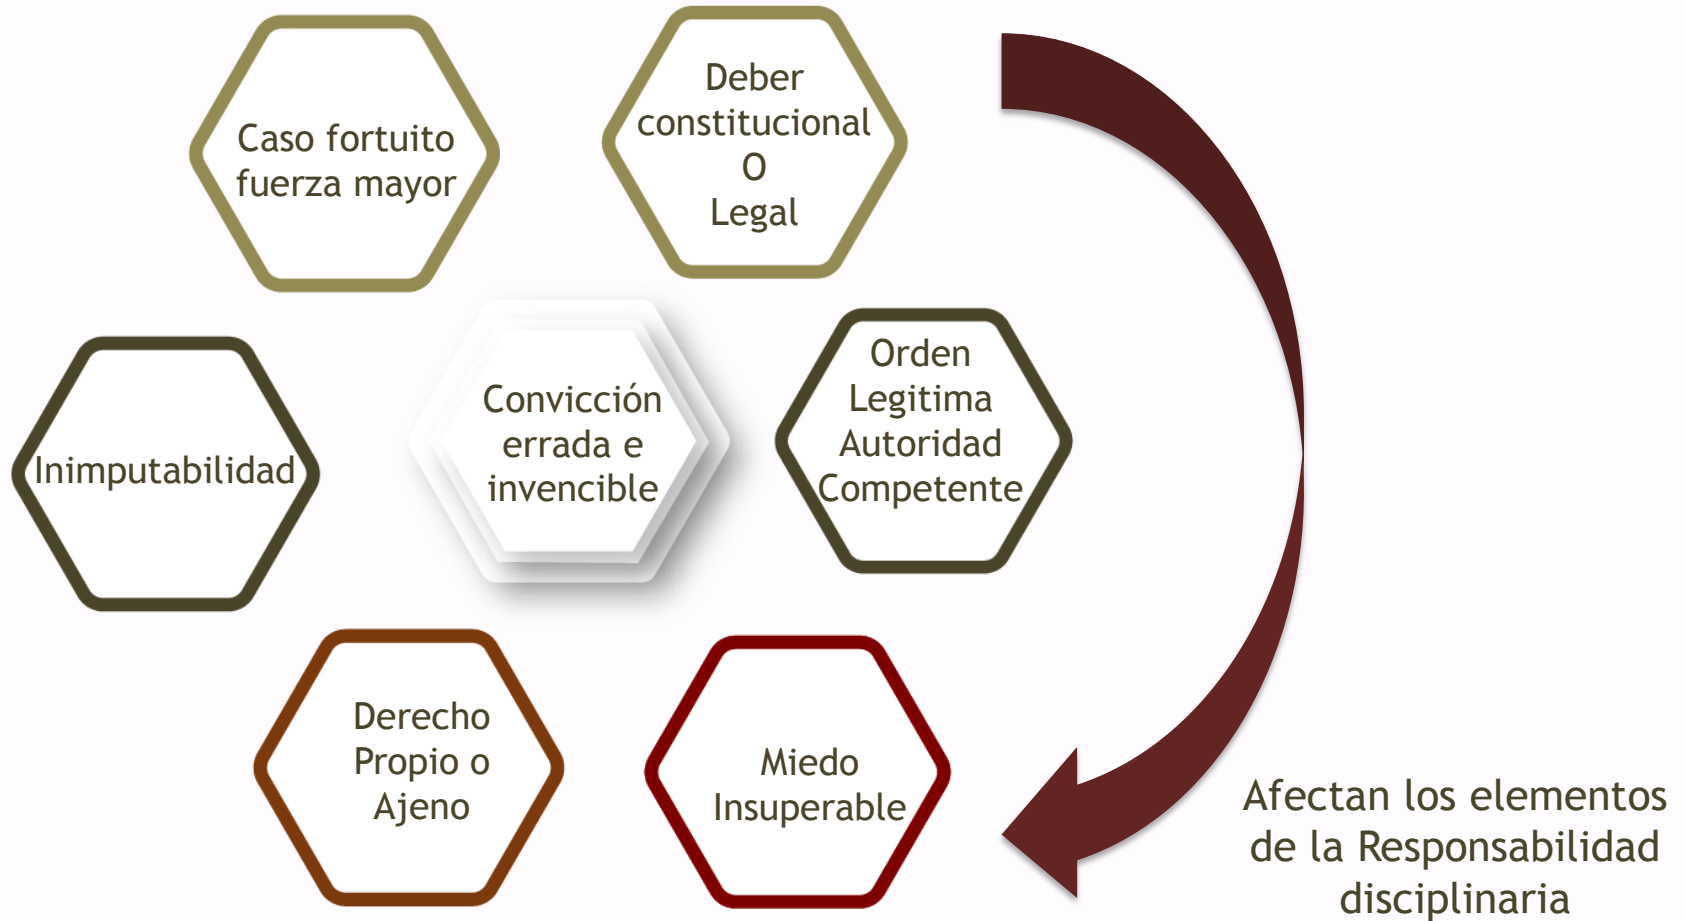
Caso fortuito fuerza mayor

Deber constitucional O Legal

Inimputabilidad

Convicción errada e invencible

Orden Legitima Autoridad Competente

Derecho Propio o Ajeno

Miedo Insuperable

Afectan los elementos de la Responsabilidad disciplinaria